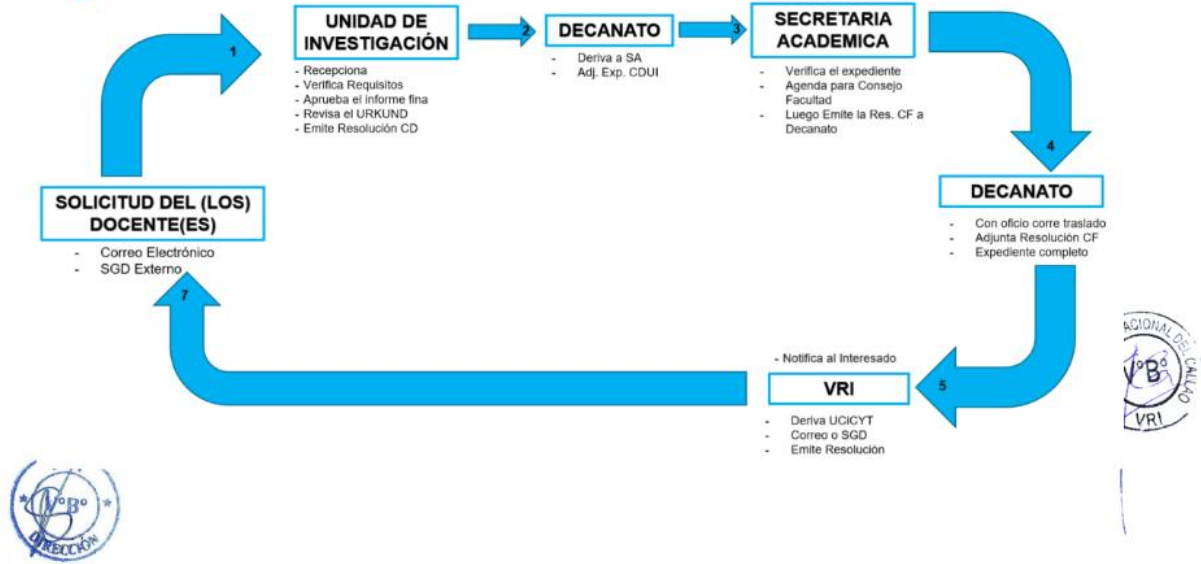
1

UNIDAD DE INVESTIGACIÓN
- Recepciona
- Verifica Requisitos
- Aprueba el informe fina
- Revisa el URKUND
- Emite Resolución CD

2

DECANATO
- Deriva a SA
- Adj. Exp. CDUI

3

SECRETARIA ACADEMICA
- Verifica el expediente
- Agenda para Consejo Facultad
- Luego Emite la Res. CF a Decanato

4

DECANATO
- Con oficio corre traslado
- Adjunta Resolución CF
- Expediente completo

5

- Notifica al Interesado

VRI
- Deriva UCiCYT
- Correo o SGD
- Emite Resolución

7

SOLICITUD DEL (LOS) DOCENTE(ES)
- Correo Electrónico
- SGD Externo

ACIONAL DEL CALLAO
V°B°
VRI

V°B°
DIRECCIÓN